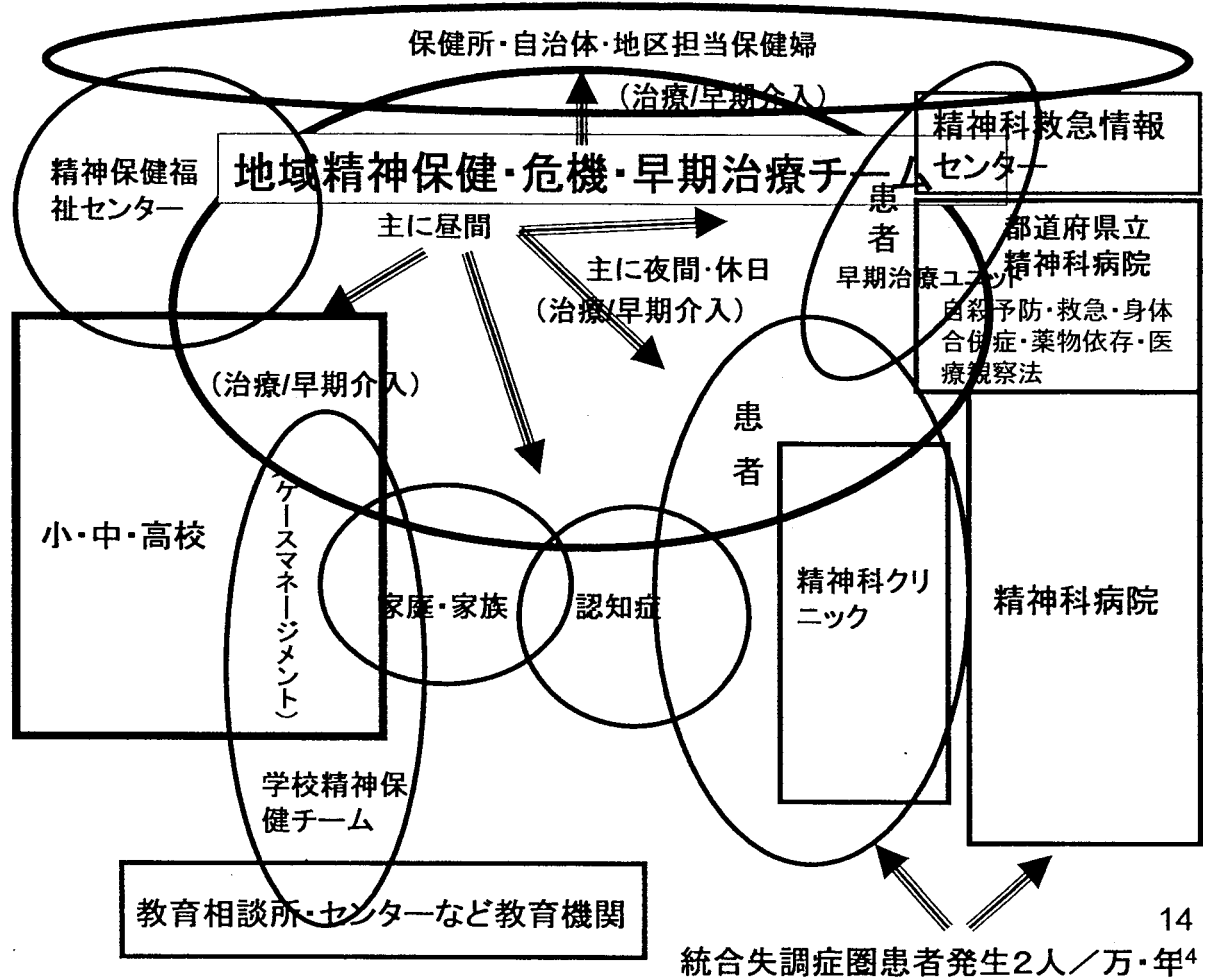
保健所・自治体・地区担当保健婦

（治療/早期介入）

精神科救急情報センター

精神保健福祉センター

地域精神保健・危機・早期治療チーム

患者

都道府県立精神科病院

主に昼間

主に夜間・休日

早期治療ユニット

（治療/早期介入）

自殺予防・救急・身体合併症・薬物依存・医療観察法

（治療/早期介入）

患者

（ケースマネージメント）

小・中・高校

家庭・家族

認知症

精神科クリニック

精神科病院

学校精神保健チーム

教育相談所・センターなど教育機関

14

統合失調症圏患者発生2人／万・年$^4$